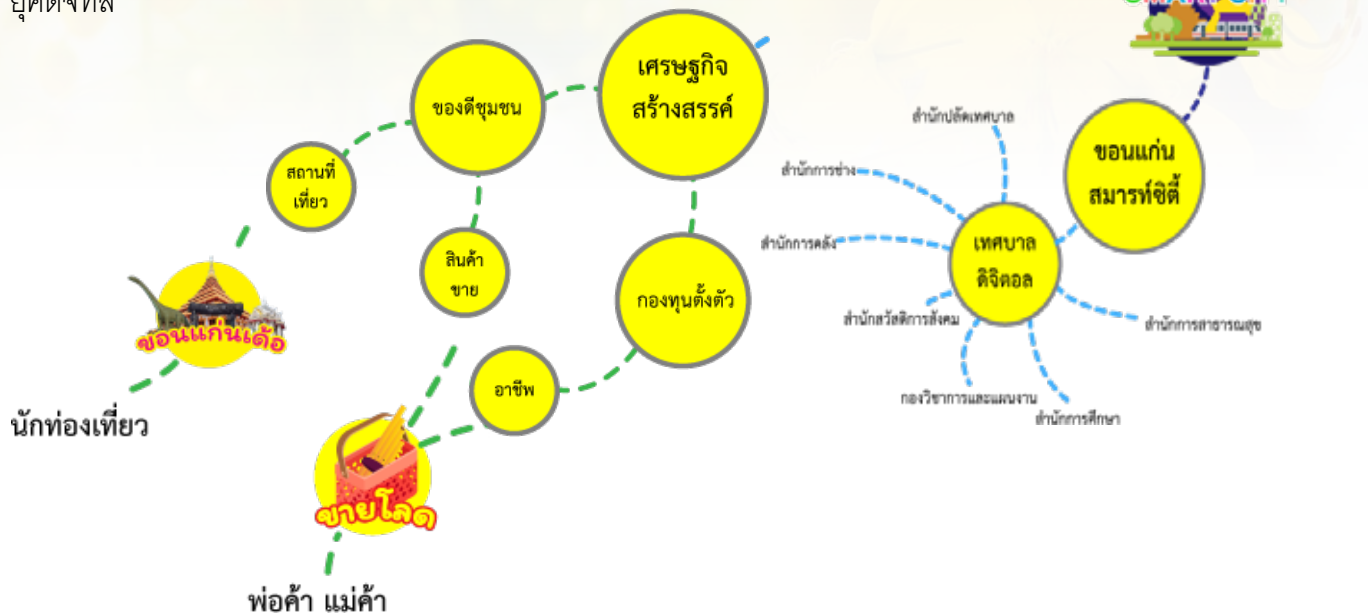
ยุคดิจิทัล

เศรษฐกิจสร้างสรรค์

ของดีชุมชน

สถานที่เที่ยว

สินค้าขาย

กองทุนตั้งตัว

อาชีพ

ขอนแก่นเด้อ

นักท่องเที่ยว

ขายโลด

พ่อค้า แม่ค้า

ขอนแก่นสมาร์ทซิตี้

เทศบาลดิจิตอล

สำนักปลัดเทศบาล

สำนักการช่าง

สำนักการคลัง

สำนักสวัสดิการสังคม

กองวิชาการและแผนงาน

สำนักการศึกษา

สำนักการสาธารณสุข